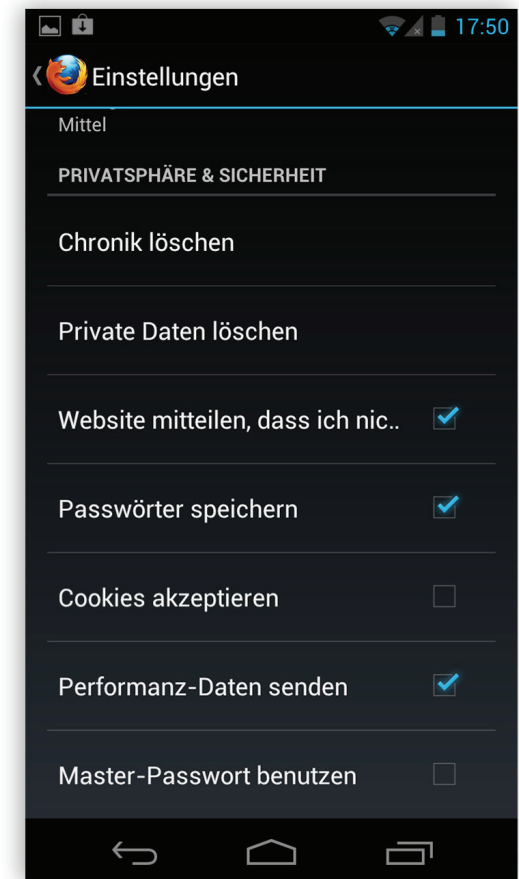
17:50

Einstellungen

Mittel

PRIVATSPHÄRE & SICHERHEIT

Chronik löschen

Private Daten löschen

Website mitteilen, dass ich nic..

Passwörter speichern

Cookies akzeptieren

Performanz-Daten senden

Master-Passwort benutzen